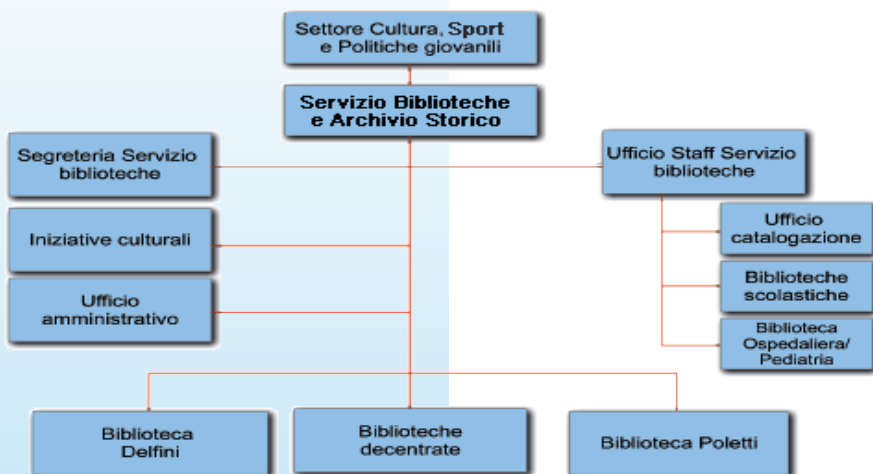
Settore Cultura, Sport e Politiche giovanili

Servizio Biblioteche e Archivio Storico

Segreteria Servizio biblioteche

Iniziative culturali

Ufficio amministrativo

Ufficio Staff Servizio biblioteche

Ufficio catalogazione

Biblioteche scolastiche

Biblioteca Ospedaliera/ Pediatria

Biblioteca Delfini

Biblioteche decentrate

Biblioteca Poletti